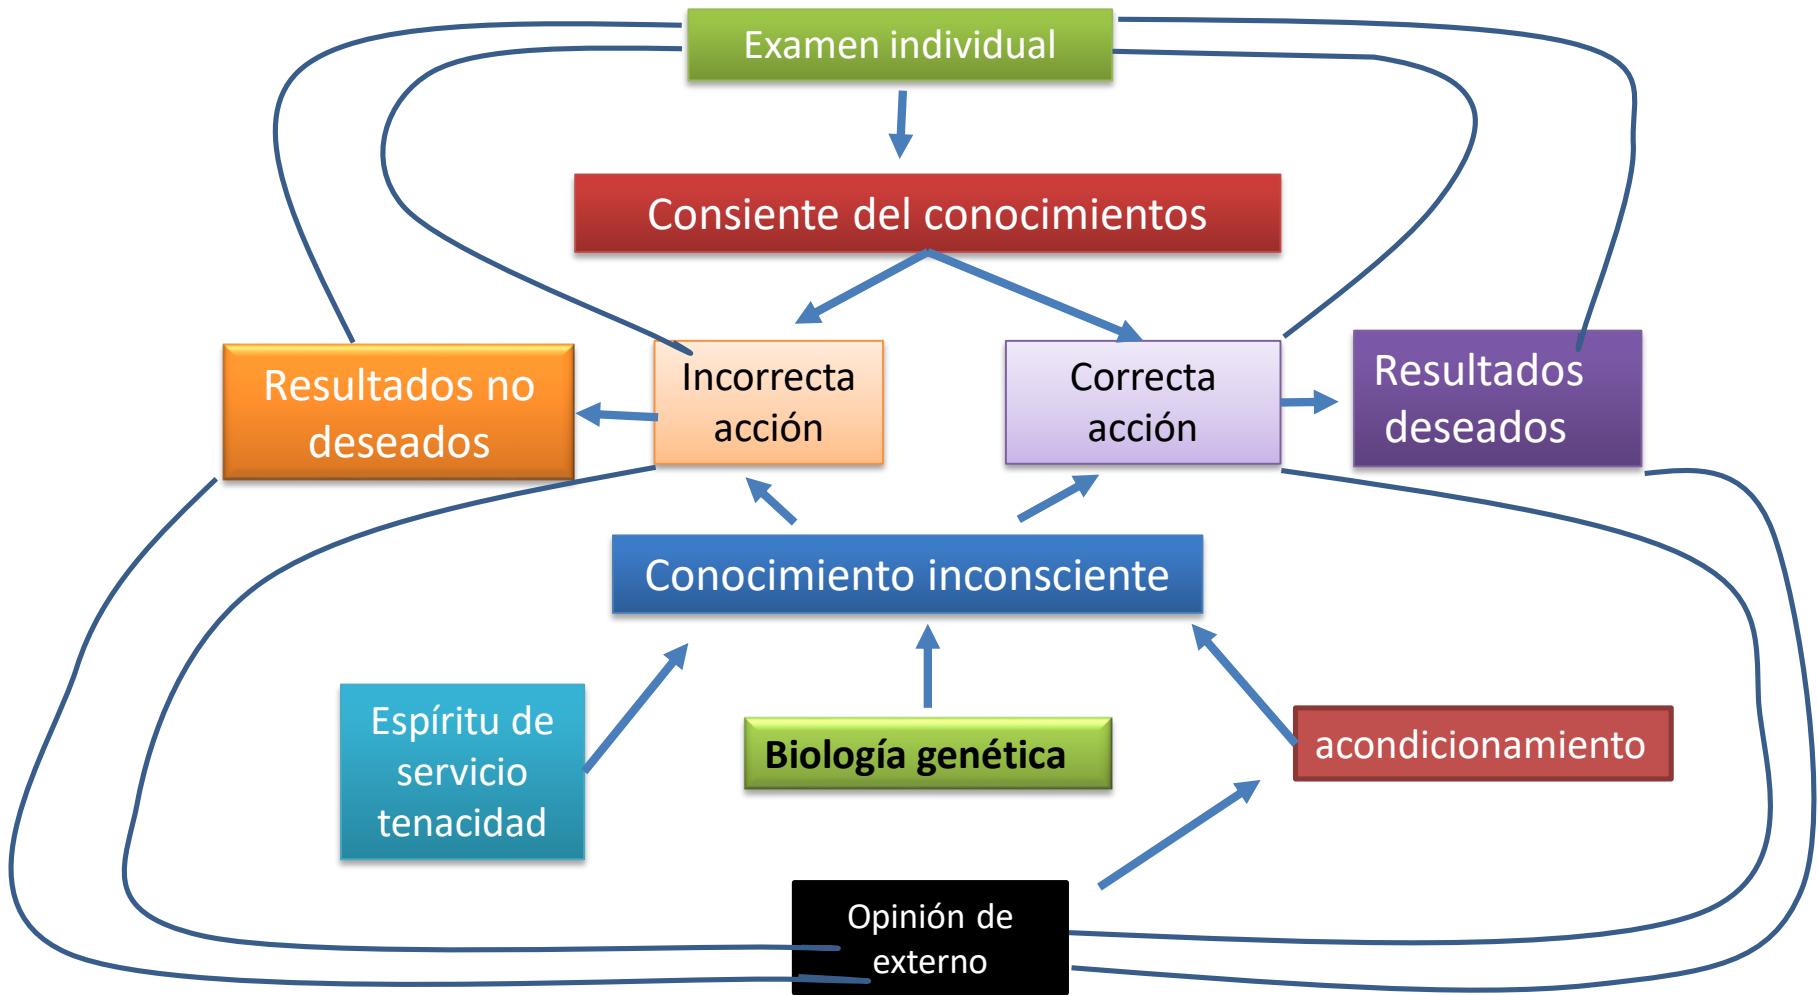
Examen individual

Consiente del conocimientos

Resultados no deseados

Incorrecta acción

Correcta acción

Resultados deseados

Conocimiento inconsciente

Espíritu de servicio tenacidad

Biología genética

acondicionamiento

Opinión de externo